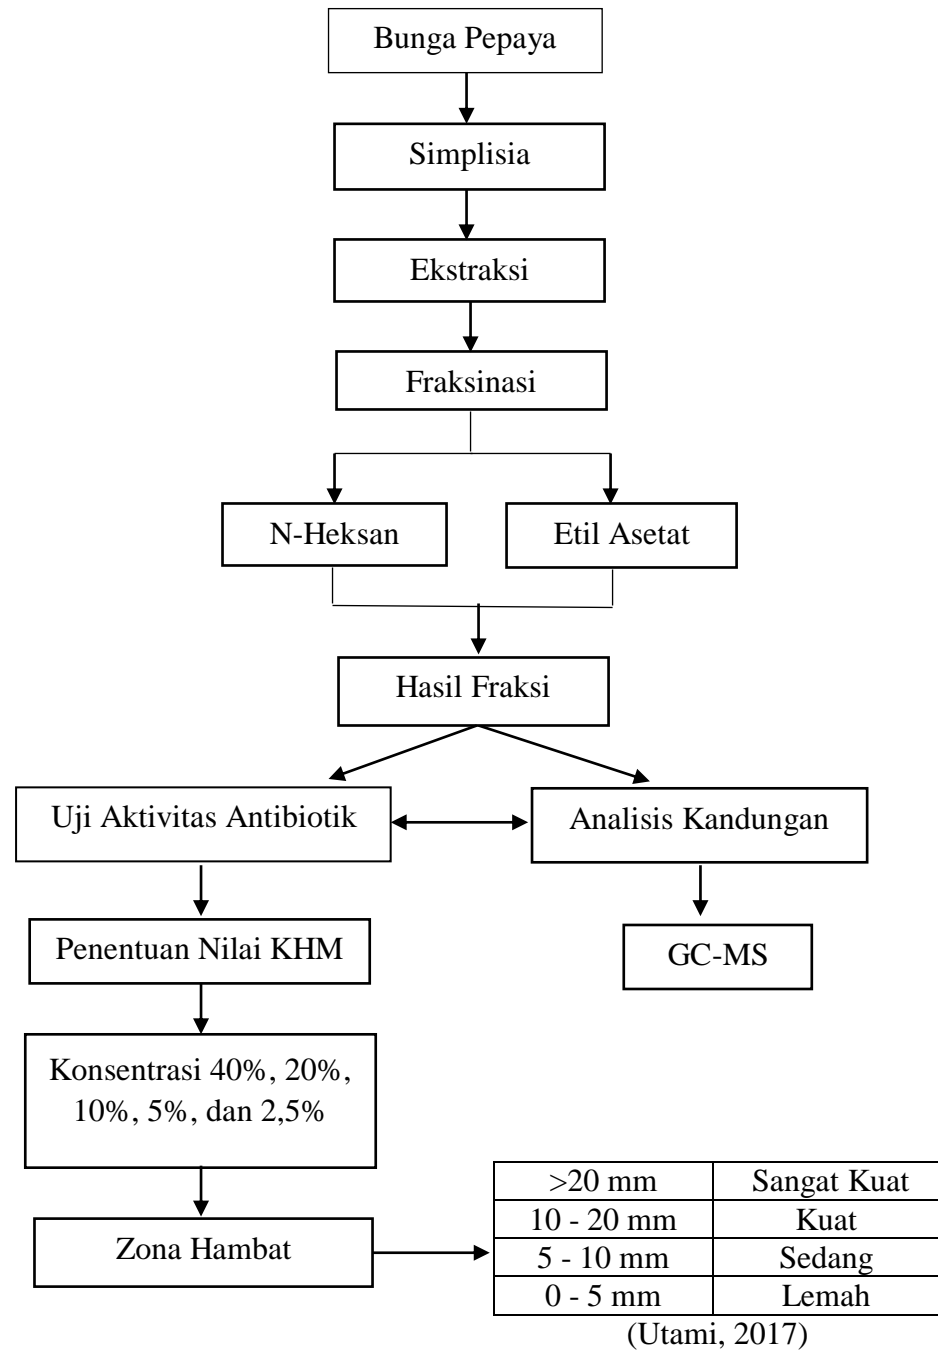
Bunga Pepaya

Simplisia

Ekstraksi

Fraksinasi

N-Heksan

Etil Asetat

Hasil Fraksi

Uji Aktivitas Antibiotik

Analisis Kandungan

Penentuan Nilai KHM

GC-MS

Konsentrasi 40%, 20%, 10%, 5%, dan 2,5%

Zona Hambat

| >20 mm | Sangat Kuat |
|---|---|
| 10 - 20 mm | Kuat |
| 5 - 10 mm | Sedang |
| 0 - 5 mm | Lemah |

(Utami, 2017)